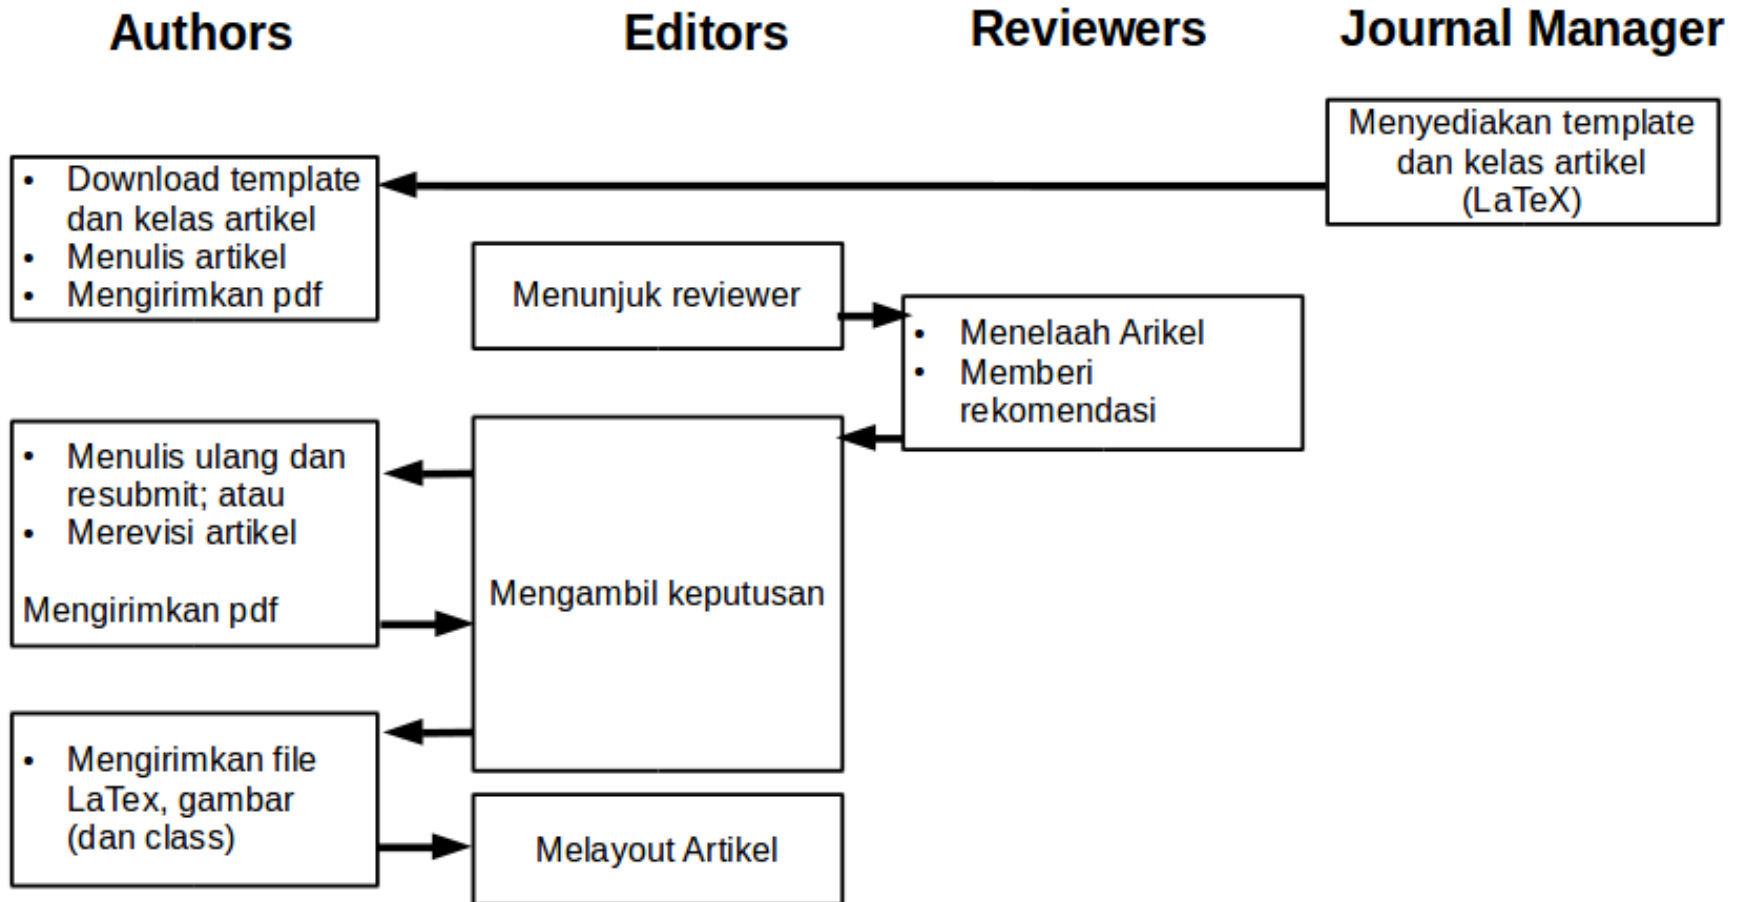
Authors

Editors

Reviewers

Journal Manager

Menyediakan template dan kelas artikel (LaTeX)

- Download template dan kelas artikel
- Menulis artikel
- Mengirimkan pdf

Menunjuk reviewer

- Menelaah Arikel
- Memberi rekomendasi

- Menulis ulang dan resubmit; atau
- Merevisi artikel

Mengirimkan pdf

Mengambil keputusan

- Mengirimkan file LaTex, gambar (dan class)

Melayout Artikel